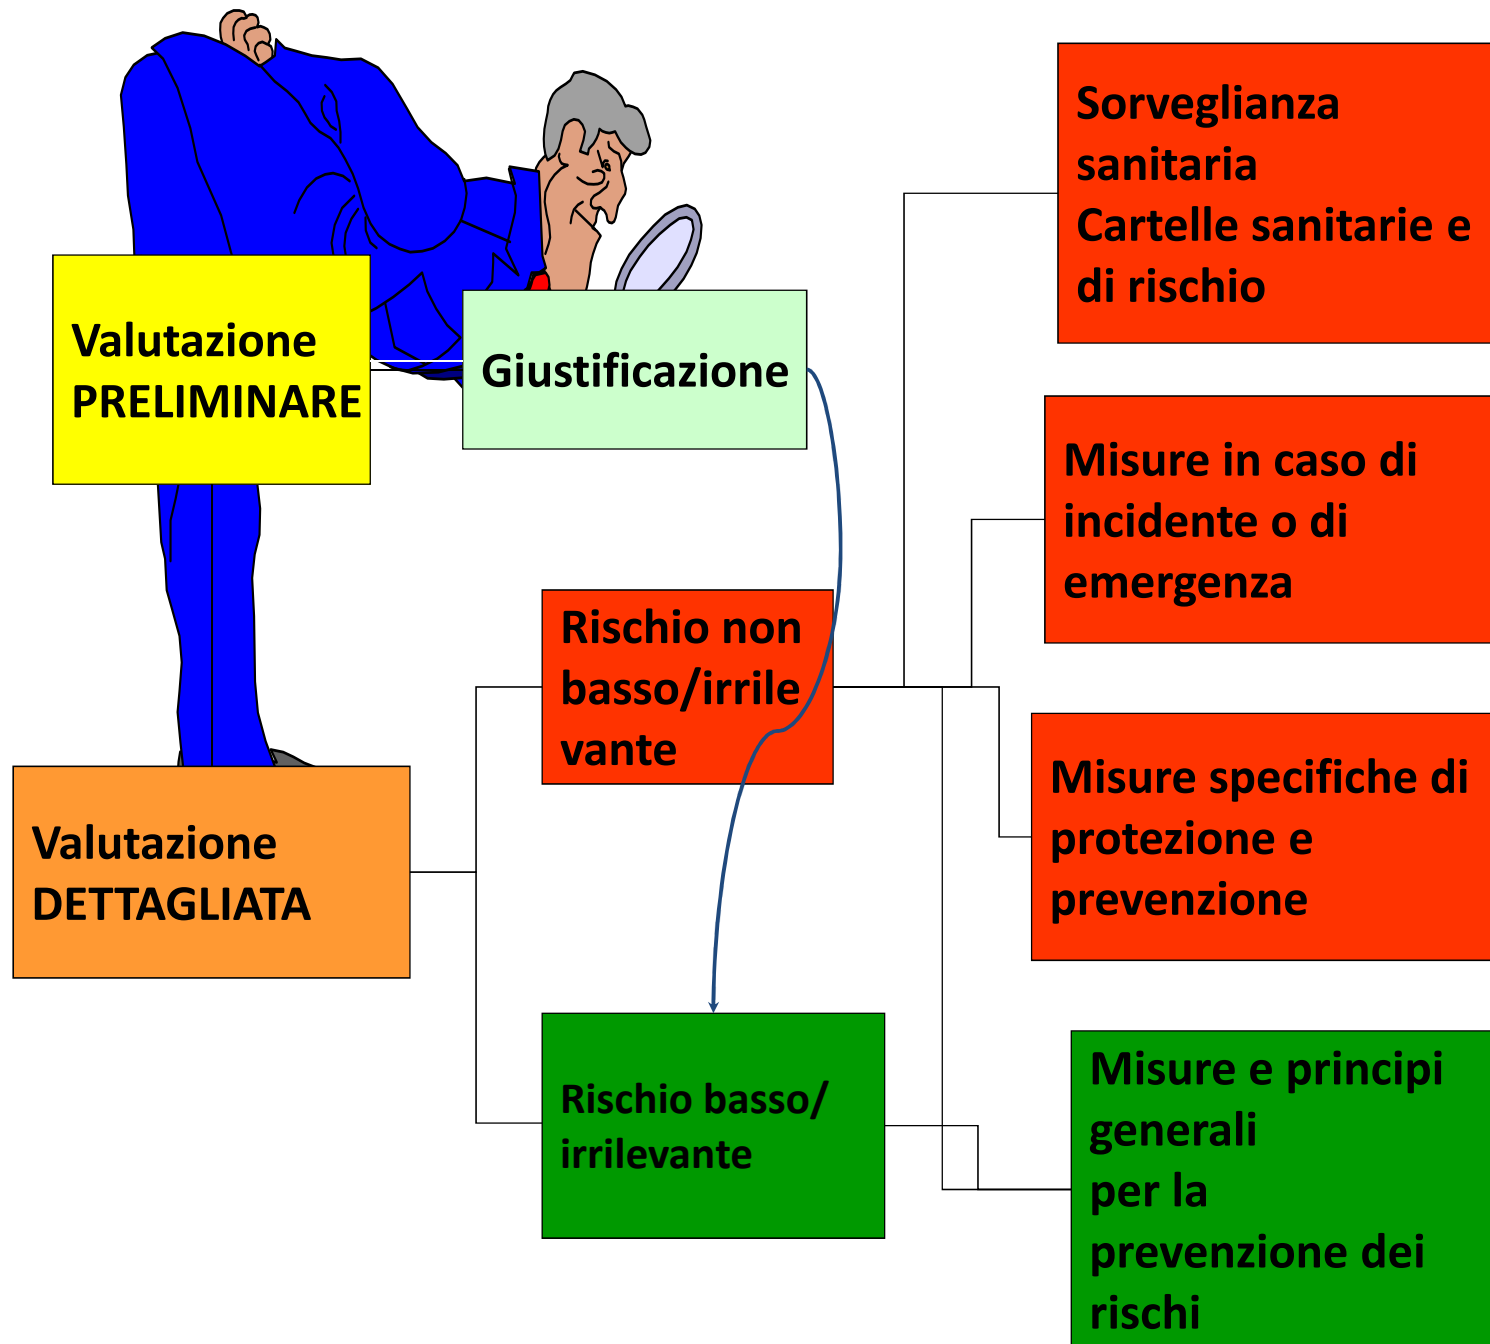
Valutazione PRELIMINARE

Giustificazione

Sorveglianza sanitaria
Cartelle sanitarie e di rischio

Misure in caso di incidente o di emergenza

Rischio non basso/irrilevante

Misure specifiche di protezione e prevenzione

Valutazione DETTAGLIATA

Rischio basso/ irrilevante

Misure e principi generali per la prevenzione dei rischi